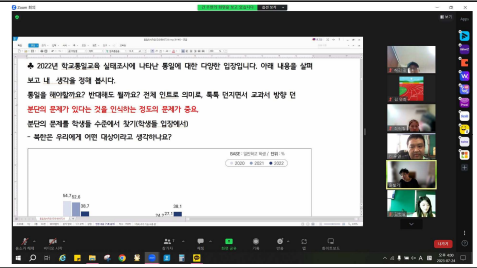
Zoom 회의

♣ 2022년 학교통일교육 실태조사에 나타난 통일에 대한 다양한 입장입니다. 아래 내용을 살펴 보고 내 생각을 정해 봅시다.

통일을 해야할까요? 반대해도 될까요? 전체 인트로 의미로, 톡톡 던지면서 교과서 방향 던

분단의 문제가 있다는 것을 인식하는 정도의 문제가 중요.

분단의 문제를 학생들 수준에서 찾기(학생들 입장에서)

- 북한은 우리에게 어떤 대상이라고 생각하나요?

BASE : 일반국민 학생 | 단위 : %

2020 2021 2022

64.7 63.8

30.7

38.1

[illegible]

나가기